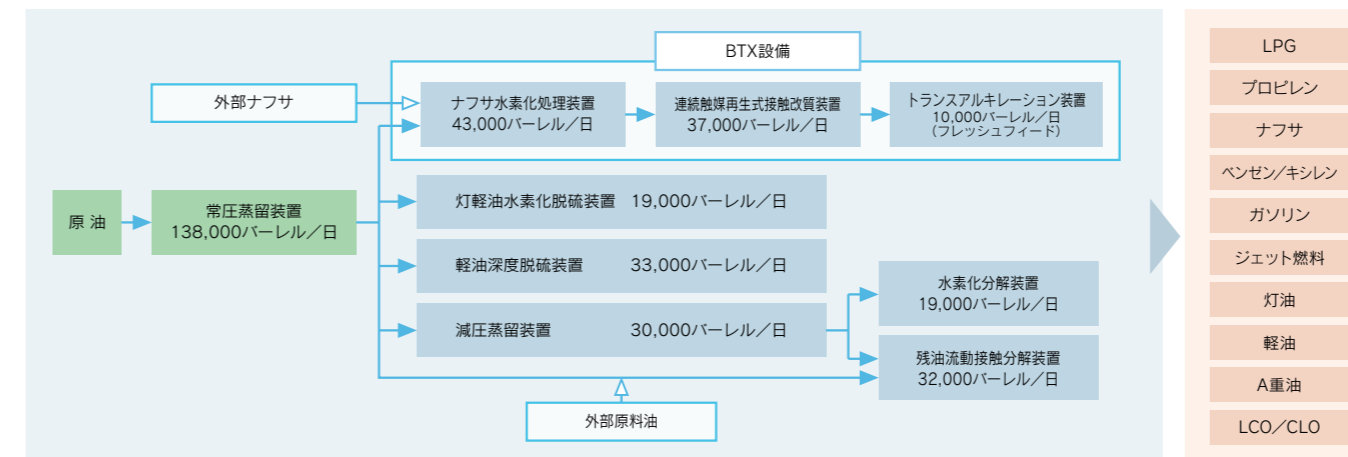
BTX設備

外部ナフサ

ナフサ水素化処理装置
43,000バーレル／日

連続触媒再生式接触改質装置
37,000バーレル／日

トランスアルキレーション装置
10,000バーレル／日
（フレッシュフィード）

原 油

常圧蒸留装置
138,000バーレル／日

灯軽油水素化脱硫装置 19,000バーレル／日

軽油深度脱硫装置 33,000バーレル／日

減圧蒸留装置 30,000バーレル／日

水素化分解装置
19,000バーレル／日

残油流動接触分解装置
32,000バーレル／日

外部原料油

LPG
プロピレン
ナフサ
ベンゼン／キシレン
ガソリン
ジェット燃料
灯油
軽油
A重油
LCO／CLO